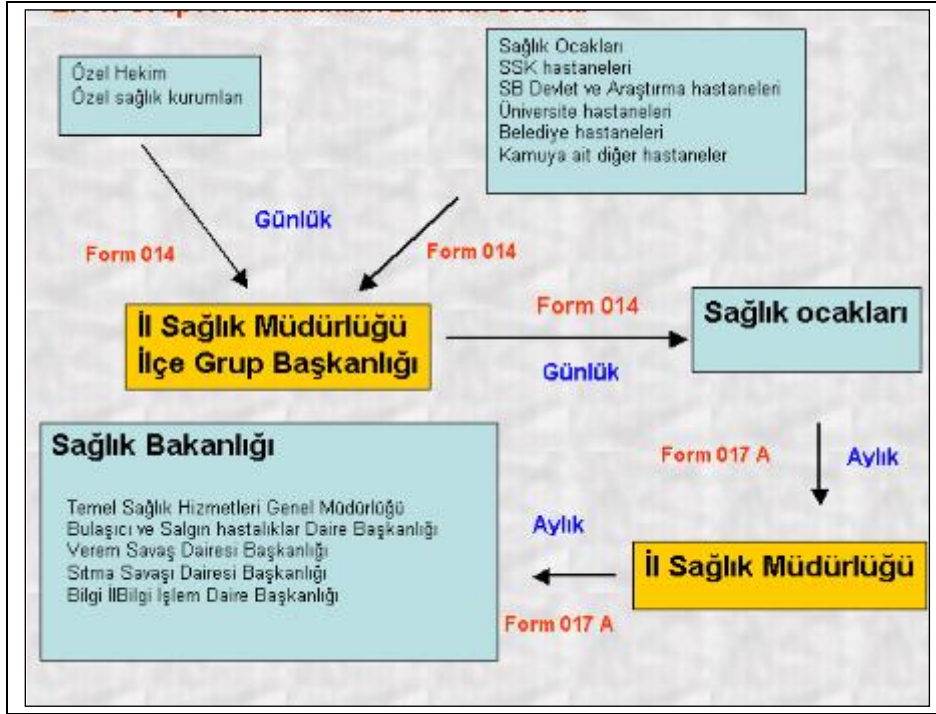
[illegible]

Özel Hekim
Özel sağlık kurumları

Sağlık Ocakları
SSK hastaneleri
SB Devlet ve Araştırma hastaneleri
Üniversite hastaneleri
Belediye hastaneleri
Kamuya ait diğer hastaneler

Günlük

Form 014

Form 014

İl Sağlık Müdürlüğü
İlçe Grup Başkanlığı

Form 014

Günlük

Sağlık ocakları

Sağlık Bakanlığı

Temel Sağlık Hizmetleri Genel Müdürlüğü
Bulaşıcı ve Salgın hastalıklar Daire Başkanlığı
Verem Savaş Dairesi Başkanlığı
Sıtma Savaşı Dairesi Başkanlığı
Bilgi İlBilgi İşlem Daire Başkanlığı

Form 017 A

Aylık

Aylık

İl Sağlık Müdürlüğü

Form 017 A